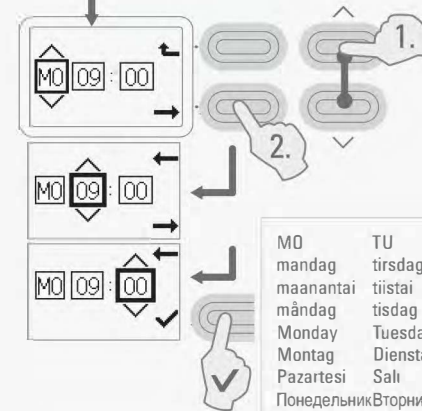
1.

MO 09 : 00

2.

MO 09 : 00

MO 09 : 00

| MO | TU |
|---|---|
| mandag | tirsdag |
| maanantai | tiistai |
| måndag | tisdag |
| Monday | Tuesda |
| Montag | Diensta |
| Pazartesi | Salı |
| Понедельник | Вторни |